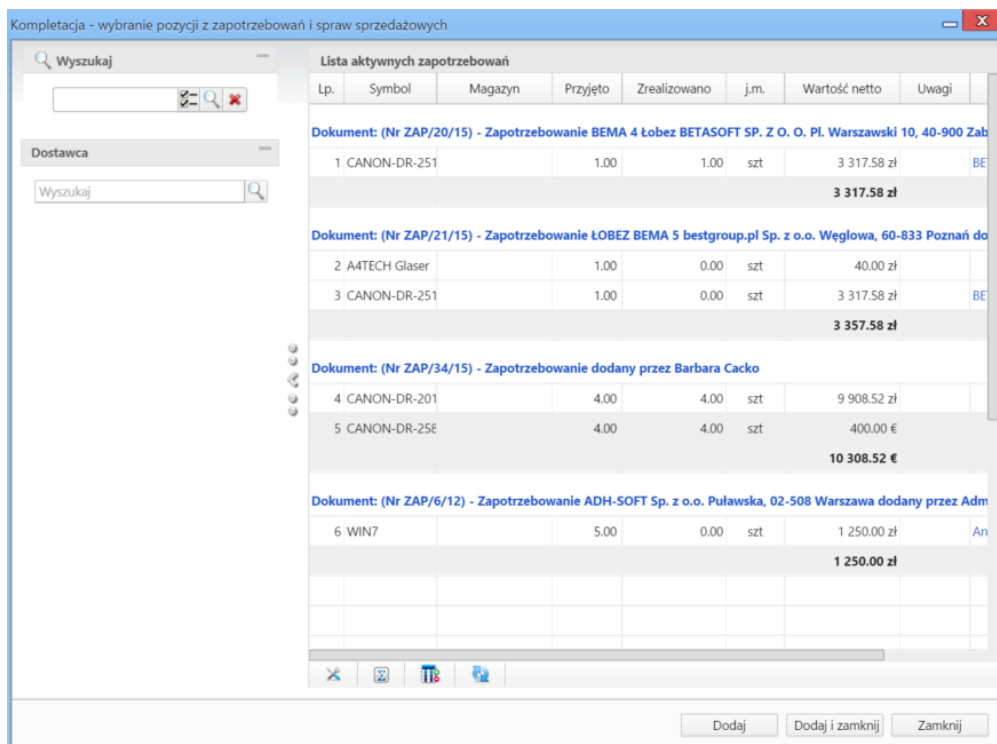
Kompletacja - wybranie pozycji z zapotrzebowań i spraw sprzedażowych

Wyszukaj

Dostawca

Wyszukaj

Lista aktywnych zapotrzebowań

| Lp. | Symbol | Magazyn | Przyjęto | Zrealizowano | j.m. | Wartość netto | Uwagi |
|---|---|---|---|---|---|---|---|
| Dokument: (Nr ZAP/20/15) - Zapotrzebowanie BEMA 4 Łobez BETASOFT SP. Z O. O. Pl. Warszawski 10, 40-900 Zab | | | | | | | |
| 1 | CANON-DR-251 | | 1.00 | 1.00 | szt | 3 317.58 zł | BE |
| | | | | | | 3 317.58 zł | |
| Dokument: (Nr ZAP/21/15) - Zapotrzebowanie ŁOBEZ BEMA 5 bestgroup.pl Sp. z o.o. Węglowa, 60-833 Poznań do | | | | | | | |
| 2 | A4TECH Glaser | | 1.00 | 0.00 | szt | 40.00 zł | |
| 3 | CANON-DR-251 | | 1.00 | 0.00 | szt | 3 317.58 zł | BE |
| | | | | | | 3 357.58 zł | |
| Dokument: (Nr ZAP/34/15) - Zapotrzebowanie dodany przez Barbara Cacko | | | | | | | |
| 4 | CANON-DR-201 | | 4.00 | 4.00 | szt | 9 908.52 zł | |
| 5 | CANON-DR-258 | | 4.00 | 4.00 | szt | 400.00 € | |
| | | | | | | 10 308.52 € | |
| Dokument: (Nr ZAP/6/12) - Zapotrzebowanie ADH-SOFT Sp. z o.o. Puławska, 02-508 Warszawa dodany przez Adm | | | | | | | |
| 6 | WIN7 | | 5.00 | 0.00 | szt | 1 250.00 zł | An |
| | | | | | | 1 250.00 zł | |

Dodaj
Dodaj i zamknij
Zamknij